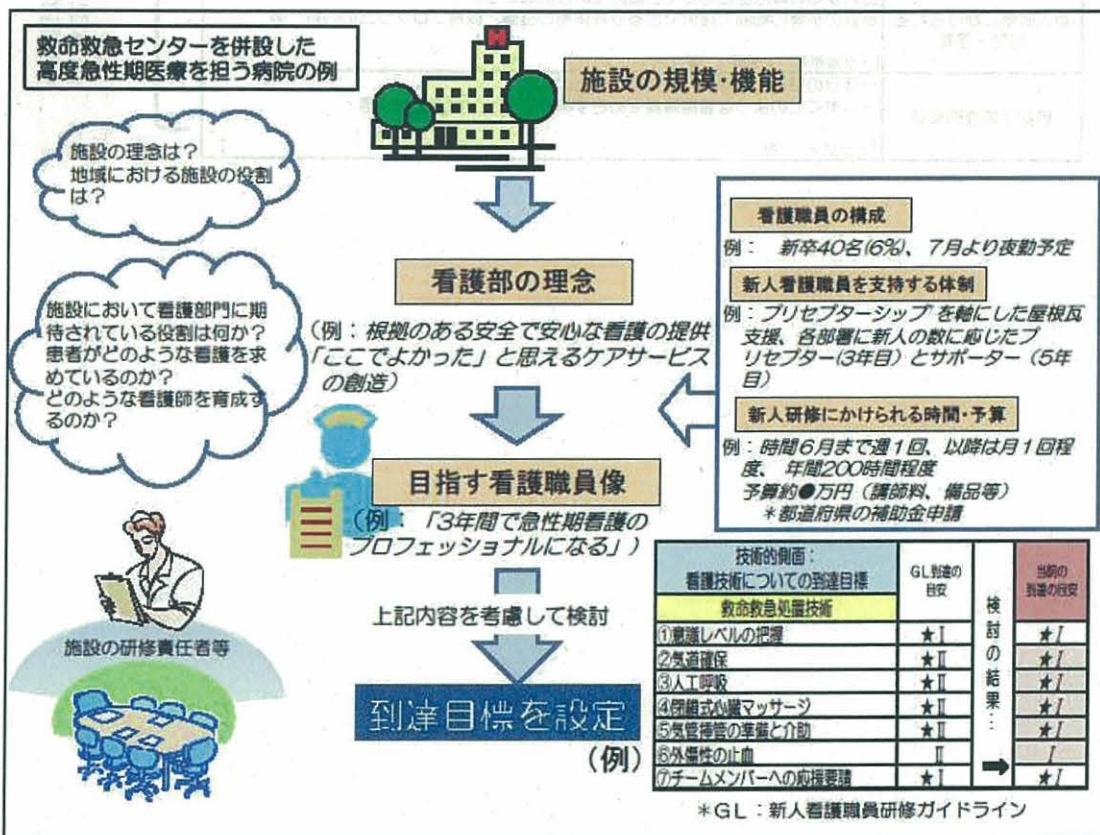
数命救急センターを併設した
高度急性期医療を担う病院の例

施設の規模・機能

施設の理念は？
地域における施設の役割は？

施設において看護部門に期待されている役割は何か？
患者がどのような看護を求めているのか？
どのような看護師を育成するのか？

看護部の理念

（例：根拠のある安全で安心な看護の提供
「ここでよかった」と思えるケアサービスの創造）

看護職員の構成
例： 新卒40名(6%)、7月より夜勤予定

新人看護職員を支持する体制
例：プリセプターシップを軸にした屋根瓦支援、各部署に新人の数に応じたプリセプター(3年目）とサポーター（5年目）

新人研修にかけられる時間・予算
例：時間6月まで週1回、以降は月1回程度、年間200時間程度
予算約●万円（講師料、備品等）
＊都道府県の補助金申請

目指す看護職員像
（例：「3年間で急性期看護のプロフェッショナルになる」）

上記内容を考慮して検討

施設の研修責任者等

到達目標を設定
（例）

| 技術的側面：看護技術についての到達目標 | GL到達の目安 | 検討の結果… | 当院の到達の目安 |
|---|---|---|---|
| 救命救急処置技術 | | | |
| ①意識レベルの把握 | ★Ⅰ | | ★Ⅰ |
| ②気道確保 | ★Ⅱ | | ★Ⅰ |
| ③人工呼吸 | ★Ⅱ | | ★Ⅰ |
| ④閉鎖式心臓マッサージ | ★Ⅱ | | ★Ⅰ |
| ⑤気管挿管の準備と介助 | ★Ⅱ | | ★Ⅰ |
| ⑥外傷性の止血 | Ⅱ | | Ⅰ |
| ⑦チームメンバーへの応援要請 | ★Ⅰ | ➡ | ★Ⅰ |

＊GL：新人看護職員研修ガイドライン